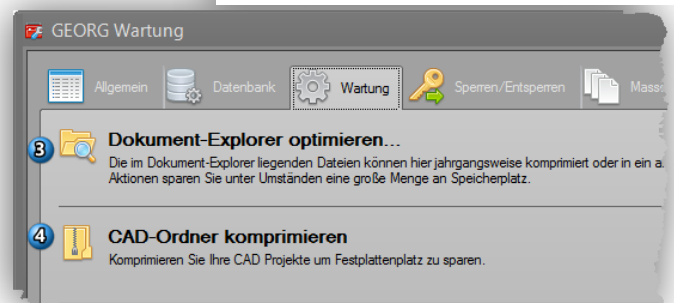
GEORG Wartung

Allgemein
Datenbank
Wartung
Sperren/Entsperren
Mass

3
Dokument-Explorer optimieren...
Die im Dokument-Explorer liegenden Dateien können hier jahrgangsweise komprimiert oder in ein a.
Aktionen sparen Sie unter Umständen eine große Menge an Speicherplatz.

4
CAD-Ordner komprimieren
Komprimieren Sie Ihre CAD Projekte um Festplattenplatz zu sparen.